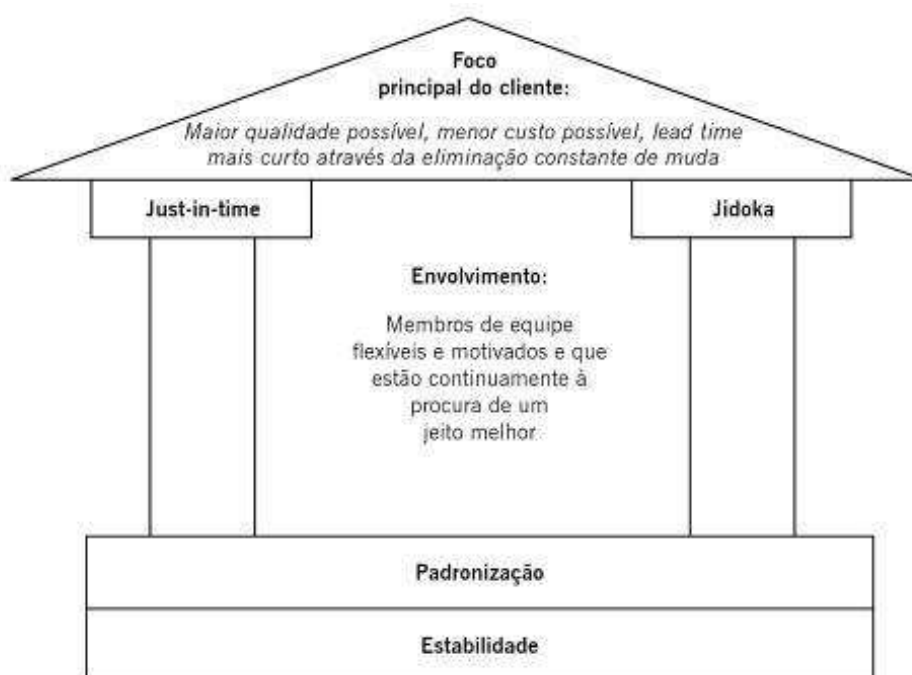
Foco
principal do cliente:

Maior qualidade possível, menor custo possível, lead time mais curto através da eliminação constante de muda

Just-in-time

Jidoka

Envolvimento:

Membros de equipe flexíveis e motivados e que estão continuamente à procura de um jeito melhor

Padronização

Estabilidade